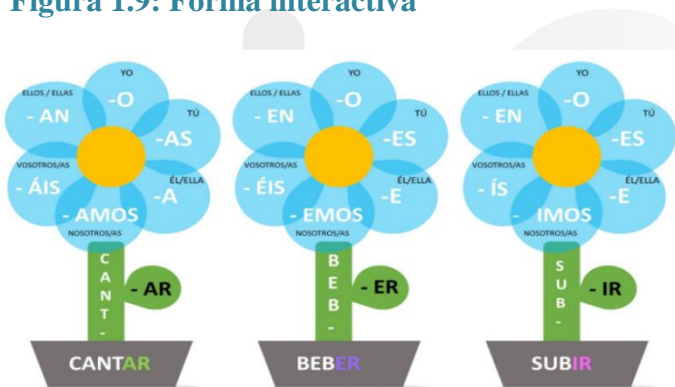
Figura 1.9: Forma interactiva

YO
-O
TÚ
-AS
ÉL/ELLA
-A
NOSOTROS/AS
- AMOS
VOSOTROS/AS
- ÁIS
ELLOS / ELLAS
- AN
CANT-
- AR
CANTAR

YO
-O
TÚ
-ES
ÉL/ELLA
-E
NOSOTROS/AS
- EMOS
VOSOTROS/AS
- ÉIS
ELLOS / ELLAS
- EN
BEB-
- ER
BEBER

YO
-O
TÚ
-ES
ÉL/ELLA
-E
NOSOTROS/AS
- IMOS
VOSOTROS/AS
- ÍS
ELLOS / ELLAS
- EN
SUB-
- IR
SUBIR